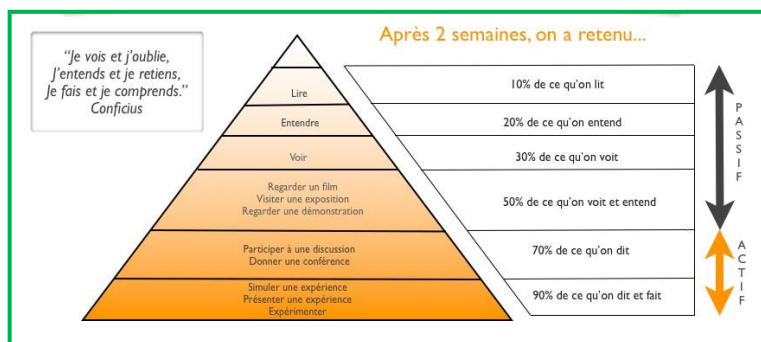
"Je vois et j'oublie,
J'entends et je retiens,
Je fais et je comprends."
Conficius

Après 2 semaines, on a retenu...

Lire
Entendre
Voir
Regarder un film
Visiter une exposition
Regarder une démonstration
Participer à une discussion
Donner une conférence
Simuler une expérience
Présenter une expérience
Expérimenter

10% de ce qu'on lit
20% de ce qu'on entend
30% de ce qu'on voit
50% de ce qu'on voit et entend
70% de ce qu'on dit
90% de ce qu'on dit et fait

PASSIF

ACTIF